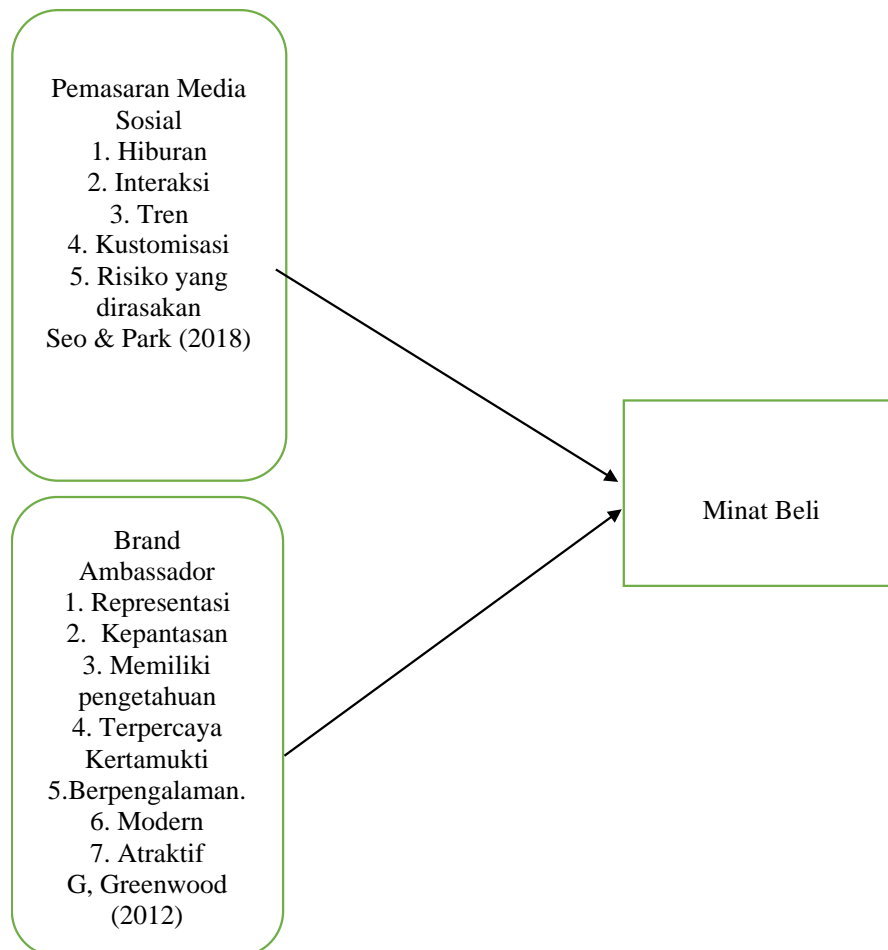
Pemasaran Media Sosial
1. Hiburan
2. Interaksi
3. Tren
4. Kustomisasi
5. Risiko yang dirasakan
Seo & Park (2018)

Brand Ambassador
1. Representasi
2. Kepantasan
3. Memiliki pengetahuan
4. Terpercaya
Kertamukti
5.Berpengalaman.
6. Modern
7. Atraktif
G, Greenwood (2012)

Minat Beli